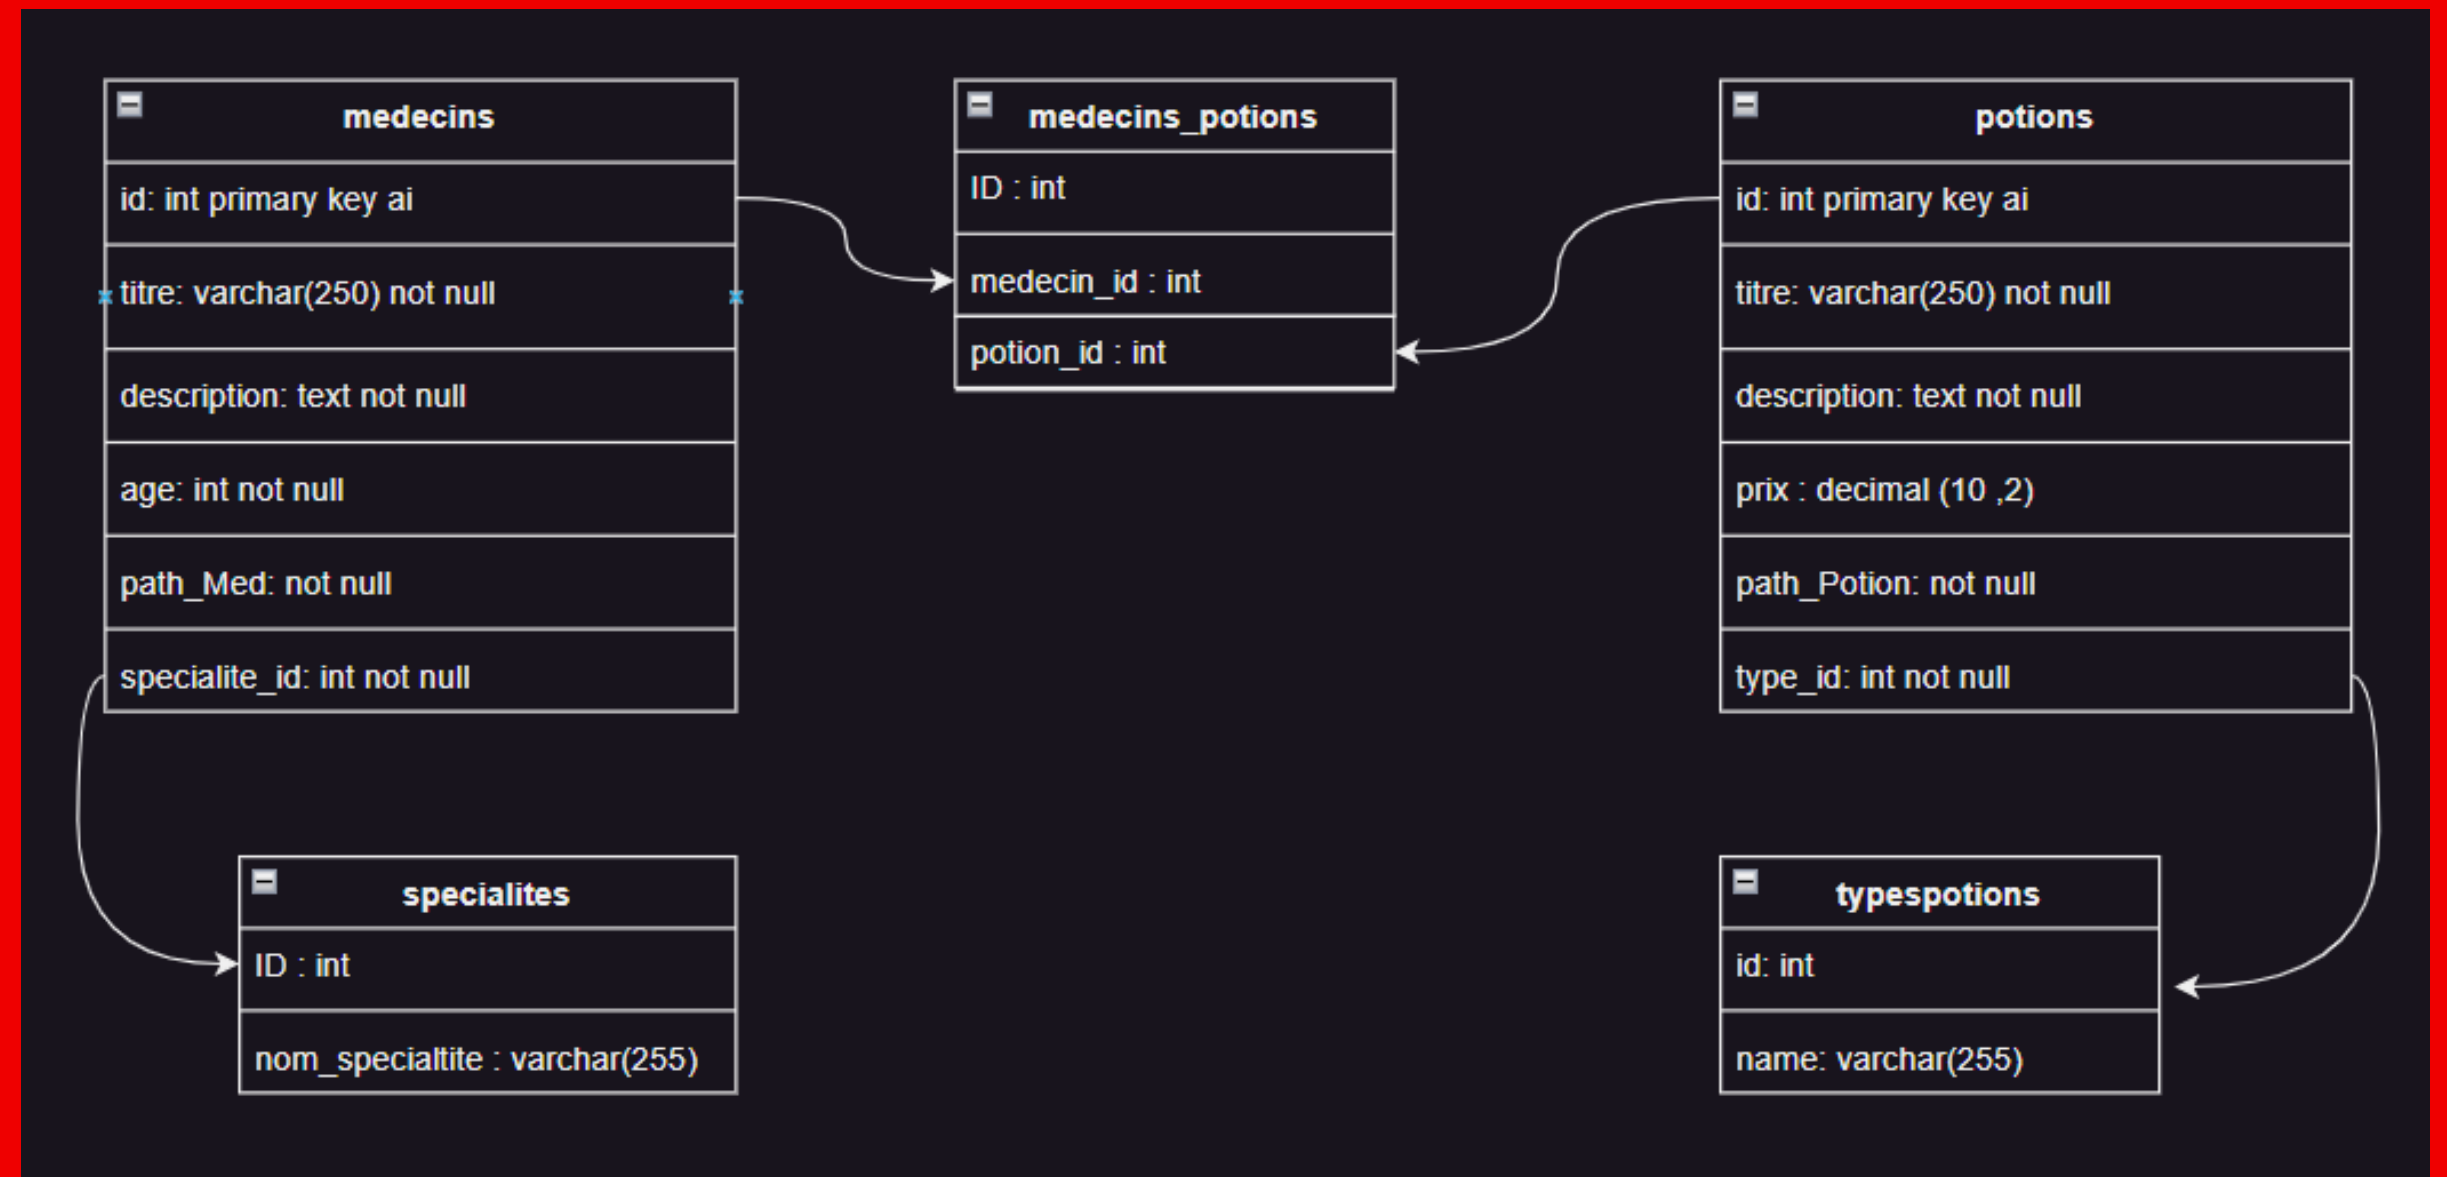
medecins

id: int primary key ai

titre: varchar(250) not null

description: text not null

age: int not null

path_Med: not null

specialite_id: int not null

medecins_potions

ID : int

medecin_id : int

potion_id : int

potions

id: int primary key ai

titre: varchar(250) not null

description: text not null

prix : decimal (10 ,2)

path_Potion: not null

type_id: int not null

specialites

ID : int

nom_specialtite : varchar(255)

typespotions

id: int

name: varchar(255)